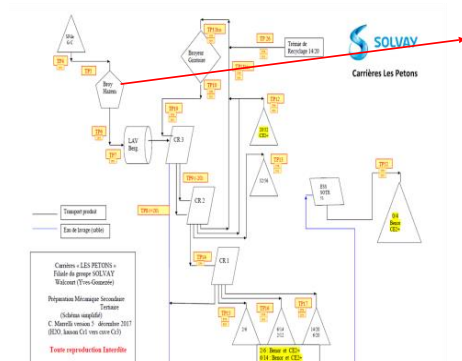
SOLVAY
Carrières Les Petons

0/6m G/C
TP6
TP5
Broy. Skiers
TP4
TP1 Bis
Broyeur Gusman
TP1 Ter
Tamar de Recyclage 14/20
TP2 Bis
TP2
TP3
TP8
TP7
LAV Berg.
CR 3
TP12
20/32 CE2+
TP11
TP10
32/56
TP9 (1/20)
CR 2
SIS SOTS
TP13
0/4 Beaux CE2+
TP6 (1/20)
CR 1
2/6
6/14
14/20
2/6 Beaux et CE2+
6/14 Beaux et CE2+

Transport produit
Eau de lavage (sable)

Carrières « LES PETONS »
Filiale du groupe SOLVAY
Walcourt (Yves-Gomezée)

Préparation Mécanique Secondaire Tertiaire
(Schéma simplifié)
C. Marrelli version 5 décembre 2017
(S20, liaison Cr3 vers crible Cr3)

Toute reproduction Interdite